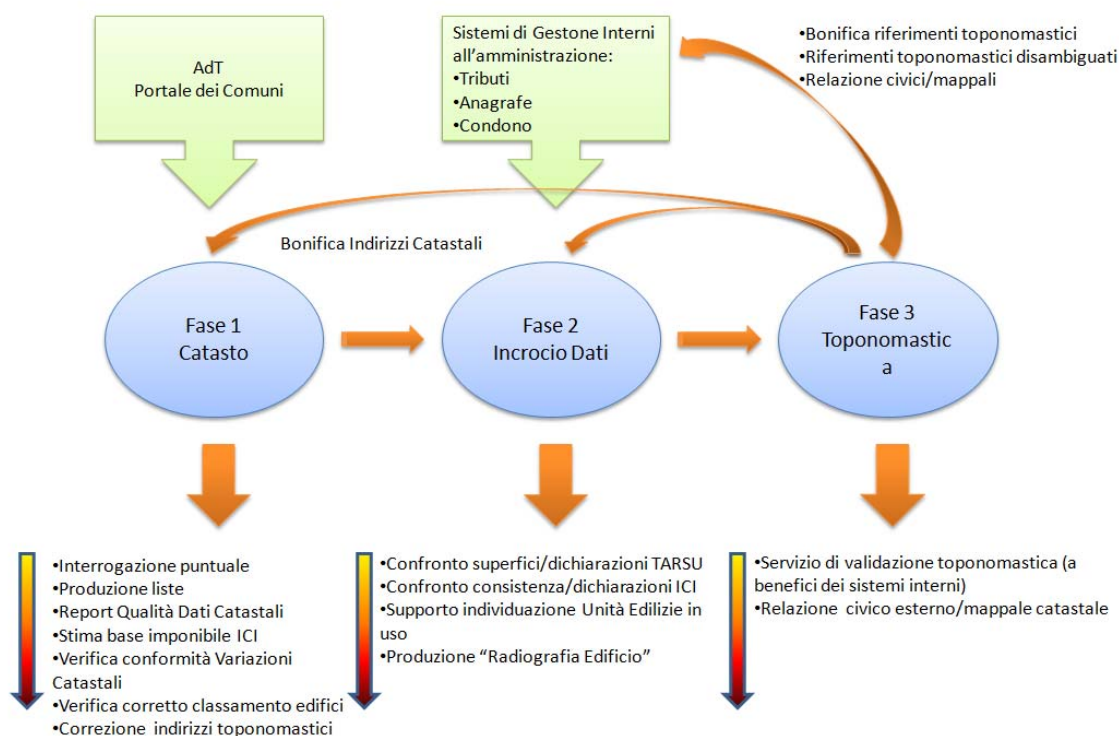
AdT
Portale dei Comuni

Sistemi di Gestone Interni all'amministrazione:
•Tributi
•Anagrafe
•Condono

•Bonifica riferimenti toponomastici
•Riferimenti toponomastici disambiguati
•Relazione civici/mappali

Bonifica Indirizzi Catastali

Fase 1
Catasto

Fase 2
Incrocio Dati

Fase 3
Toponomastic
a

•Interrogazione puntuale
•Produzione liste
•Report Qualità Dati Catastali
•Stima base imponibile ICI
•Verifica conformità Variazioni Catastali
•Verifica corretto classamento edifici
•Correzione indirizzi toponomastici

•Confronto superfici/dichiarazioni TARSU
•Confronto consistenza/dichiarazioni ICI
•Supporto individuazione Unità Edilizie in uso
•Produzione "Radiografia Edificio"

•Servizio di validazione toponomastica (a benefici dei sistemi interni)
•Relazione civico esterno/mappale catastale